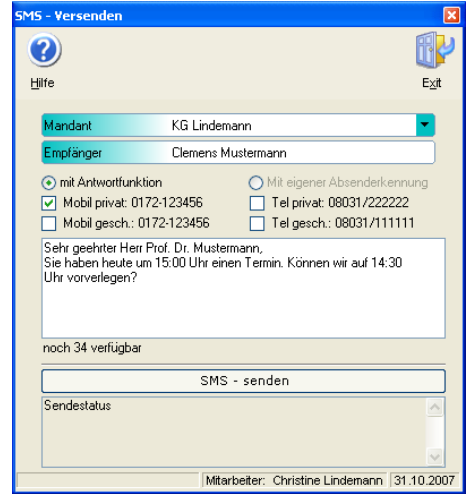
SMS - Versenden

Hilfe

Exit

| Mandant | KG Lindemann |
|---|---|
| Empfänger | Clemens Mustermann |

mit Antwortfunktion

Mit eigener Absenderkennung

Mobil privat: 0172-123456

Tel privat: 08031/222222

Mobil gesch.: 0172-123456

Tel gesch.: 08031/111111

Sehr geehrter Herr Prof. Dr. Mustermann,
Sie haben heute um 15:00 Uhr einen Termin. Können wir auf 14:30 Uhr vorverlegen?

noch 34 verfügbar

SMS - senden

Sendestatus

Mitarbeiter: Christine Lindemann | 31.10.2007